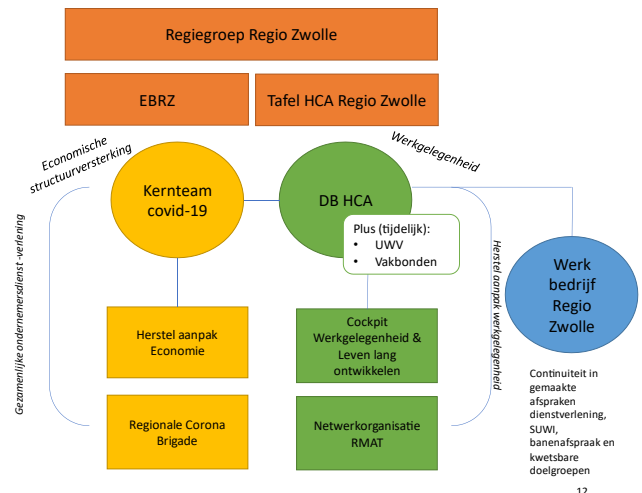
Regiegroep Regio Zwolle

EBRZ

Tafel HCA Regio Zwolle

Economische structuurversterking

Werkgelegenheid

Kernteam covid-19

DB HCA

Plus (tijdelijk):
• UWV
• Vakbonden

Werk bedrijf Regio Zwolle

Gezamenlijke ondernemersdienst -verlening

Herstel aanpak werkgelegenheid

Herstel aanpak Economie

Cockpit Werkgelegenheid & Leven lang ontwikkelen

Regionale Corona Brigade

Netwerkorganisatie RMAT

Continuiteit in gemaakte afspraken dienstverlening, SUWI, banenafspraak en kwetsbare doelgroepen

12